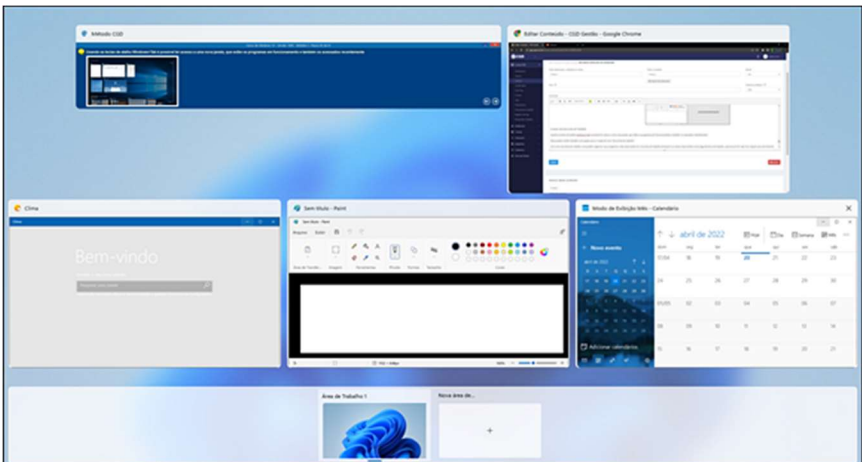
X4Modo CGD

Editar Conteúdo - CGD Gestão - Google Chrome

Clima

Bem-vindo

Sem título - Paint

Sem título - Paint

Arquivo Editar Exibir

Imagem Ferramentas Pincéis Formas Tamanho Cores

Modo de Exibição Mês - Calendário

Calendário

Novo evento

abril de 2022

Adicionar calendários

abril de 2022

Hoje Dia Semana Mês

dom seg ter qua qui sex sáb

Área de Trabalho 1

Nova área de...

+